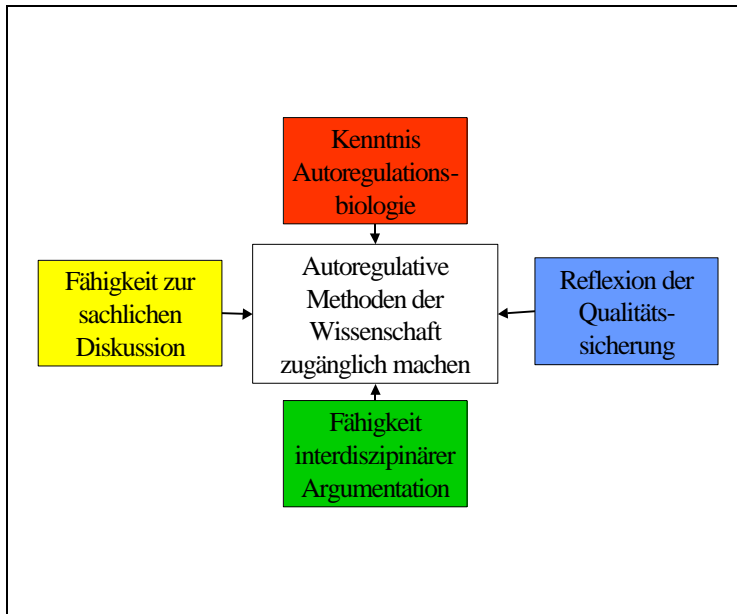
Kenntnis Autoregulationsbiologie

Fähigkeit zur sachlichen Diskussion

Autoregulative Methoden der Wissenschaft zugänglich machen

Reflexion der Qualitätssicherung

Fähigkeit interdiszipinärer Argumentation